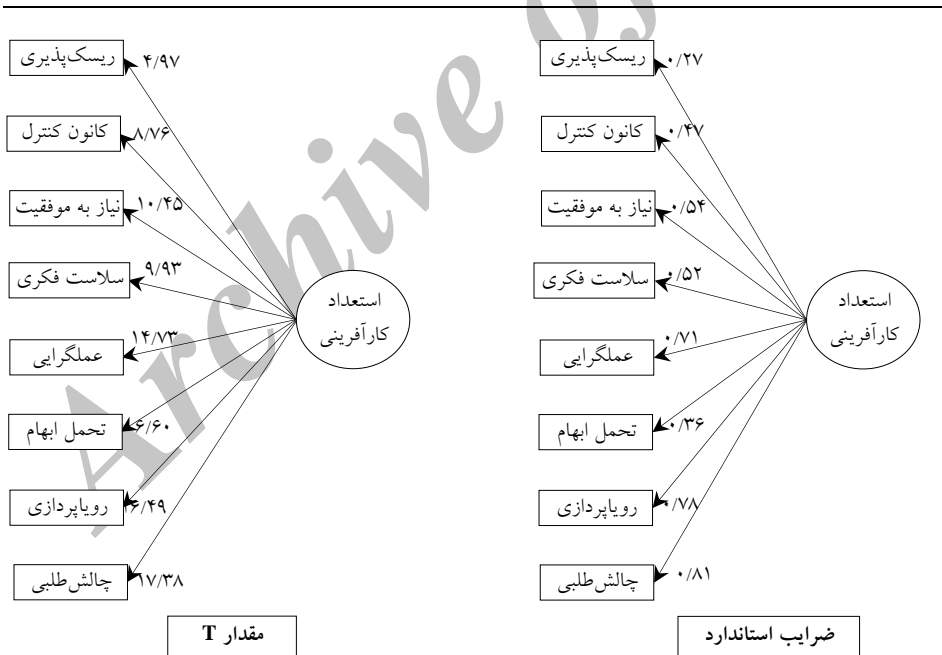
ریسک‌پذیری ۴/۹۷
کانون کنترل ۸/۷۶
نیاز به موفقیت ۱۰/۴۵
سلاست فکری ۹/۹۳
عملگرایی ۱۴/۷۳
تحمل ابهام ۶/۶۰
رویاپردازی ۱۶/۴۹
چالش‌طلبی ۱۷/۳۸
استعداد کارآفرینی
مقدار T

ریسک‌پذیری ۰/۲۷
کانون کنترل ۰/۴۷
نیاز به موفقیت ۰/۵۴
سلاست فکری ۰/۵۲
عملگرایی ۰/۷۱
تحمل ابهام ۰/۳۶
رویاپردازی ۰/۷۸
چالش‌طلبی ۰/۸۱
استعداد کارآفرینی
ضرایب استاندارد

Archive of SID